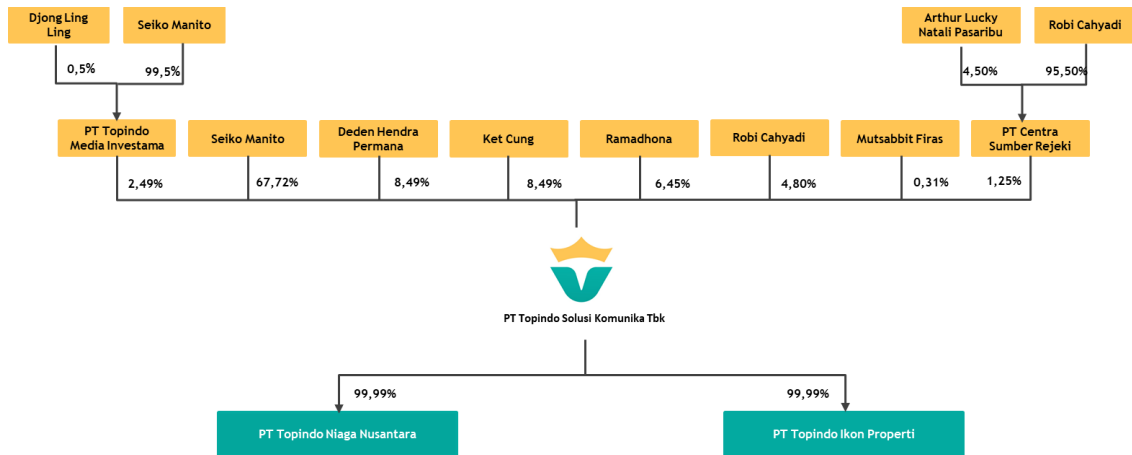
Djong Ling Ling

Seiko Manito

0,5%

99,5%

Arthur Lucky Natali Pasaribu

Robi Cahyadi

4,50%

95,50%

PT Topindo Media Investama

Seiko Manito

Deden Hendra Permana

Ket Cung

Ramadhona

Robi Cahyadi

Mutsabbit Firas

PT Centra Sumber Rejeki

2,49%

67,72%

8,49%

8,49%

6,45%

4,80%

0,31%

1,25%

PT Topindo Solusi Komunika Tbk

99,99%

99,99%

PT Topindo Niaga Nusantara

PT Topindo Ikon Properti